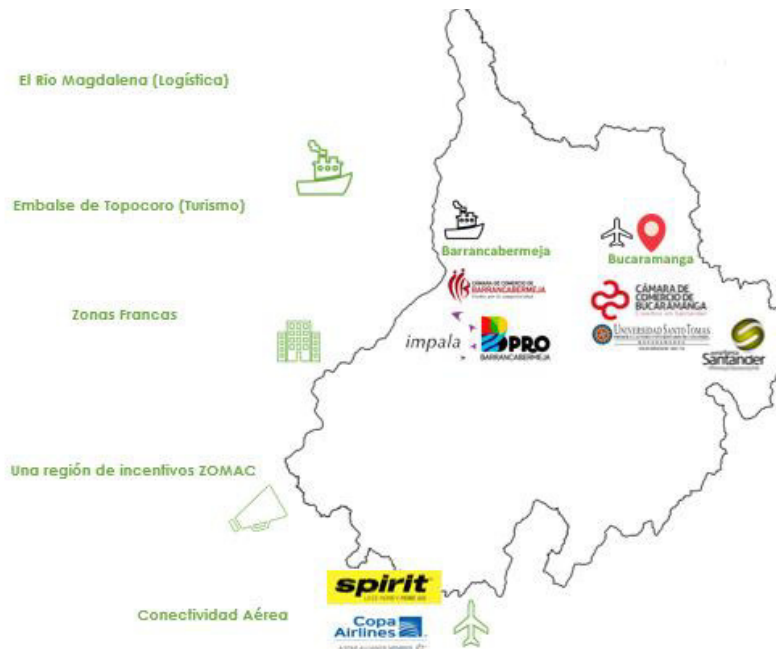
El Rio Magdalena (Logística)

Embalse de Topocoro (Turismo)

Zonas Francas

Una región de incentivos ZOMAC

Conectividad Aérea

Barrancabermeja

CÁMARA DE COMERCIO DE BARRANCABERMEJA

impala

PRO
BARRANCABERMEJA

Bucaramanga

CÁMARA DE COMERCIO DE BUCARAMANGA

UNIVERSIDAD SANTO TOMÁS

Santander

spirit

Copa Airlines